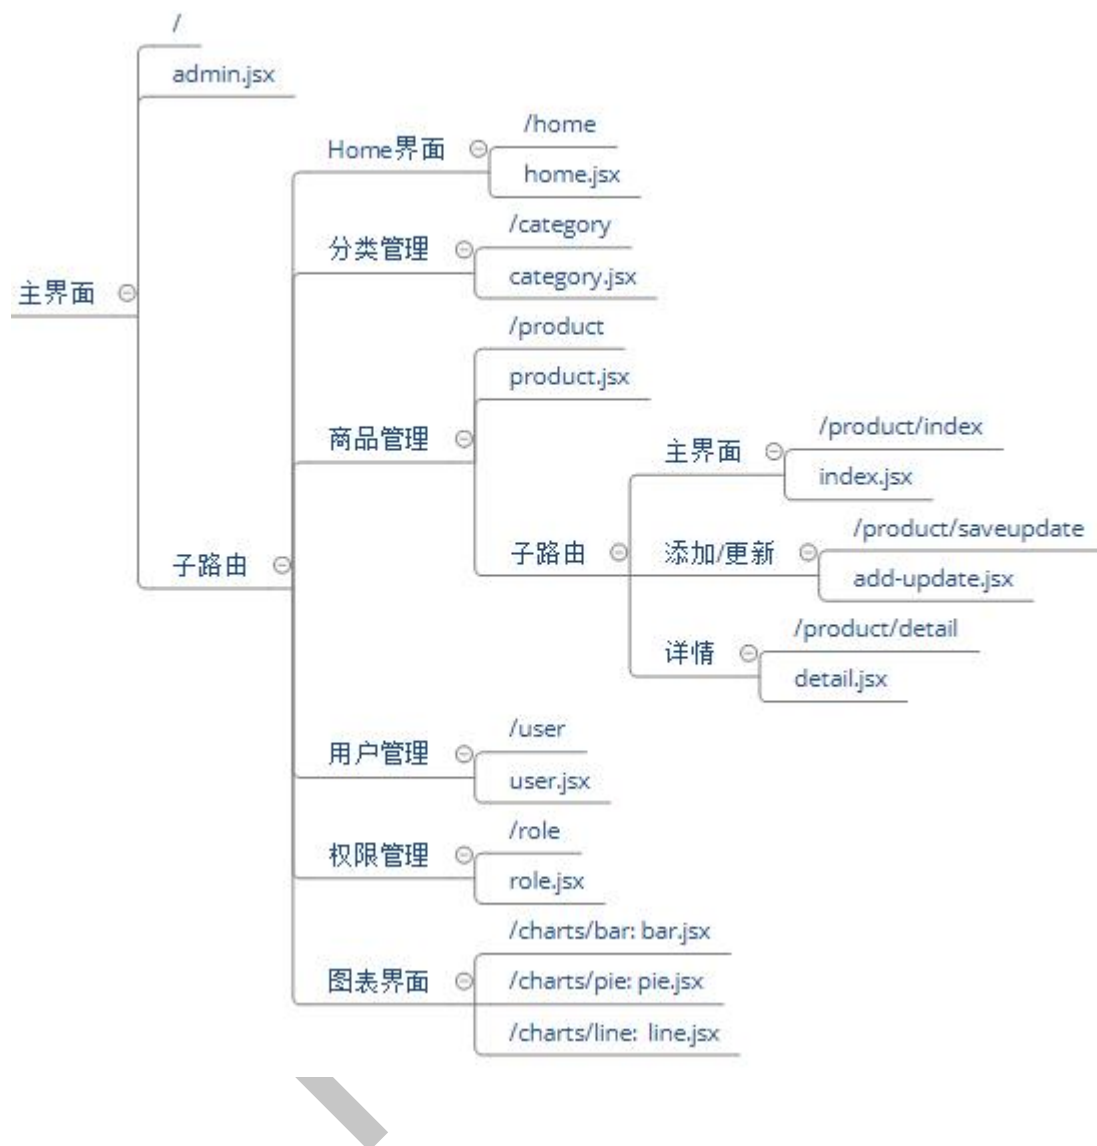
主界面

/

admin.jsx

子路由

Home界面

/home

home.jsx

分类管理

/category

category.jsx

商品管理

/product

product.jsx

子路由

主界面

/product/index

index.jsx

添加/更新

/product/saveupdate

add-update.jsx

详情

/product/detail

detail.jsx

用户管理

/user

user.jsx

权限管理

/role

role.jsx

图表界面

/charts/bar: bar.jsx

/charts/pie: pie.jsx

/charts/line: line.jsx